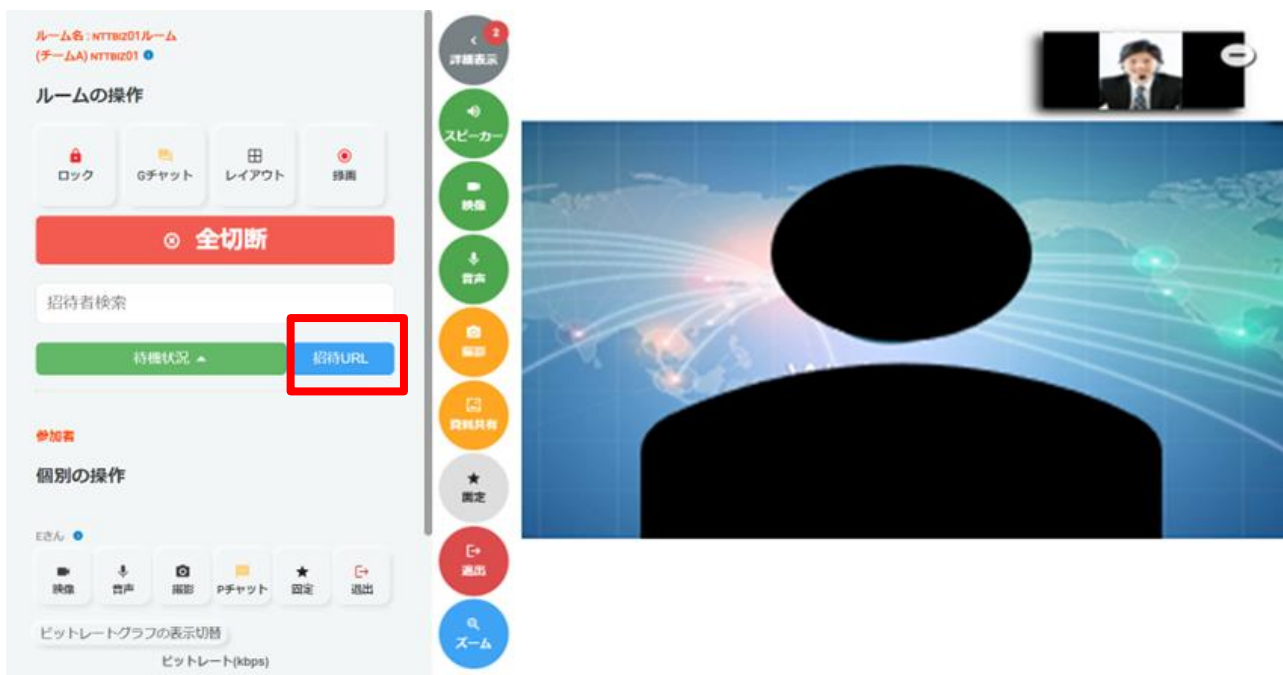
ルーム名：NTTBIZ01ルーム
(チームA) NTTBIZ01

ルームの操作

ロック
Gチャット
レイアウト
録画

全切断

招待者検索

待機状況
招待URL

参加者

個別の操作

Eさん

映像
音声
撮影
Pチャット
固定
退出

ビットレートグラフの表示切替

ビットレート(kbps)

2
詳細表示
スピーカー
映像
音声
撮影
資料共有
固定
退出
ズーム